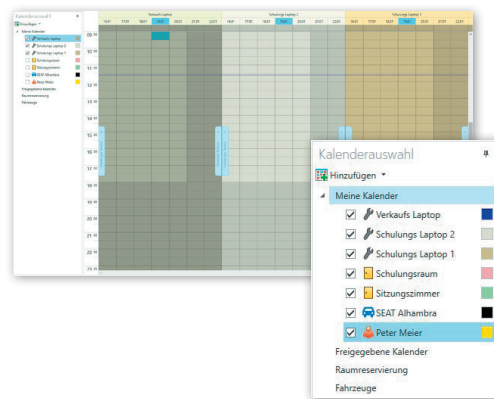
Kalenderauswahl

Hinzufügen

Meine Kalender

Verkaufs Laptop

Schulungs Laptop 2

Schulungs Laptop 1

Schulungsraum

Sitzungszimmer

SEAT Alhambra

Peter Meier

Freigegebene Kalender

Raumreservierung

Fahrzeuge

Verkaufs Laptop

Schulungs Laptop 2

Schulungs Laptop 1

09

10

11

12

13

14

15

16

17

18

19

20

21

22

23